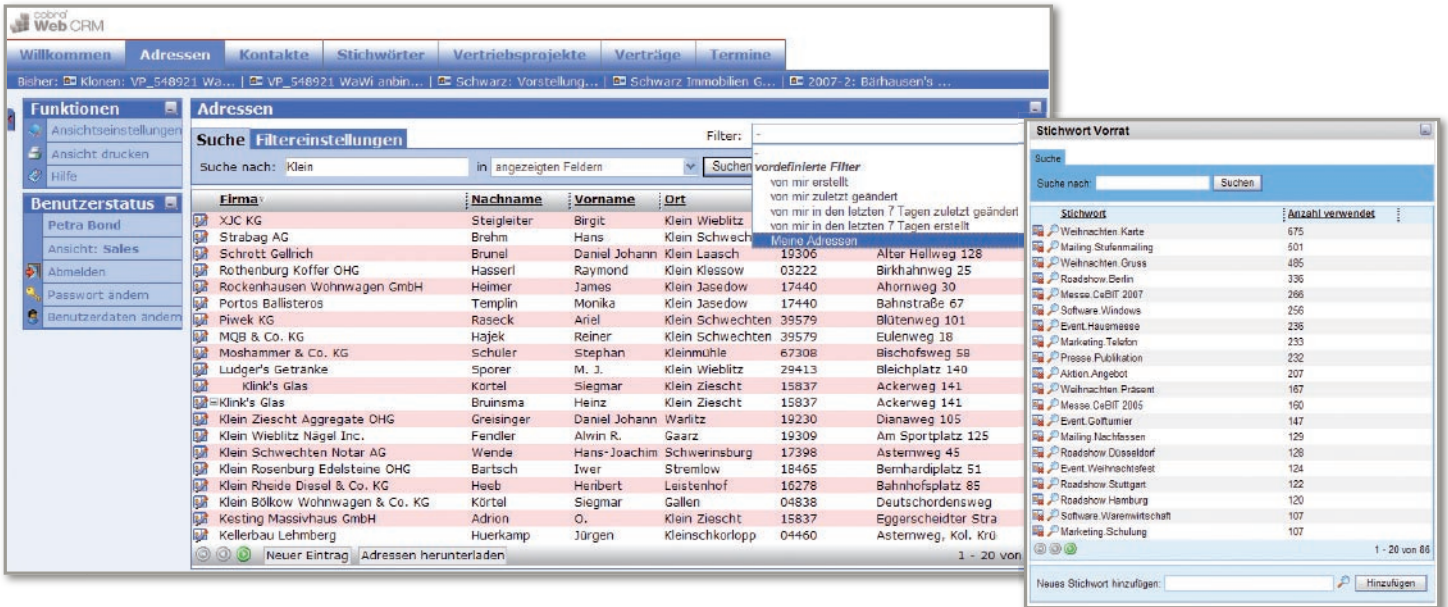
cobra Web CRM

Willkommen | Adressen | Kontakte | Stichwörter | Vertriebsprojekte | Verträge | Termine

Bisher: Klonen: VP_548921 Wa... | VP_548921 WaWi anbin... | Schwarz: Vorstellung... | Schwarz Immobilien G... | 2007-2: Bärhausen's ...

Funktionen
Ansichtseinstellungen
Ansicht drucken
Hilfe

Benutzerstatus
Petra Bond
Ansicht: Sales
Abmelden
Passwort ändern
Benutzerdaten ändern

Adressen

Suche | Filtereinstellungen

Filter: -

Suche nach: Klein in angezeigten Feldern Suchen

vordefinierte Filter
von mir erstellt
von mir zuletzt geändert
von mir in den letzten 7 Tagen zuletzt geändert
von mir in den letzten 7 Tagen erstellt
Meine Adressen

| Firma | Nachname | Vorname | Ort | | |
|---|---|---|---|---|---|
| XJC KG | Steigleiter | Birgit | Klein Wieblitz | | |
| Strabag AG | Brehm | Hans | Klein Schwecht | | |
| Schrott Gellrich | Brunel | Daniel Johann | Klein Laasch | 19306 | Alter Hellweg 128 |
| Rothenburg Koffer OHG | Hasserl | Raymond | Klein Klessow | 03222 | Birkhahnweg 25 |
| Rockenhausen Wohnwagen GmbH | Heimer | James | Klein Jasedow | 17440 | Ahornweg 30 |
| Portos Ballisteros | Templin | Monika | Klein Jasedow | 17440 | Bahnstraße 67 |
| Piwek KG | Raseck | Ariel | Klein Schwechten | 39579 | Blütenweg 101 |
| MQB & Co. KG | Hajek | Reiner | Klein Schwechten | 39579 | Eulenweg 18 |
| Moshammer & Co. KG | Schüler | Stephan | Kleinmühle | 67308 | Bischofsweg 58 |
| Ludger's Getränke | Sporer | M. J. | Klein Wieblitz | 29413 | Bleichplatz 140 |
| Klink's Glas | Körtel | Siegmar | Klein Ziescht | 15837 | Ackerweg 141 |
| Klink's Glas | Bruinsma | Heinz | Klein Ziescht | 15837 | Ackerweg 141 |
| Klein Ziescht Aggregate OHG | Greisinger | Daniel Johann | Warlitz | 19230 | Dianaweg 105 |
| Klein Wieblitz Nägel Inc. | Fendler | Alwin R. | Gaarz | 19309 | Am Sportplatz 125 |
| Klein Schwechten Notar AG | Wende | Hans-Joachim | Schwerinsburg | 17398 | Asternweg 45 |
| Klein Rosenburg Edelsteine OHG | Bartsch | Iwer | Stremlow | 18465 | Bernhardiplatz 51 |
| Klein Rheide Diesel & Co. KG | Heeb | Heribert | Leistenhof | 16278 | Bahnhofsplatz 85 |
| Klein Bölkow Wohnwagen & Co. KG | Körtel | Siegmar | Gallen | 04838 | Deutschordensweg |
| Kesting Massivhaus GmbH | Adrion | O. | Klein Ziescht | 15837 | Eggerscheidter Stra |
| Kellerbau Lehmberg | Huerkamp | Jürgen | Kleinschkorlopp | 04460 | Asternweg, Kol. Krü |

Neuer Eintrag | Adressen herunterladen | 1 - 20 von

Stichwort Vorrat

Suche

Suche nach: Suchen

| Stichwort | Anzahl verwendet |
|---|---|
| Weihnachten.Karte | 675 |
| Mailing.Stufenmailing | 501 |
| Weihnachten.Gruss | 485 |
| Roadshow.Berlin | 336 |
| Messe.CeBIT 2007 | 266 |
| Software.Windows | 256 |
| Event.Hausmesse | 236 |
| Marketing.Telefon | 233 |
| Presse.Publikation | 232 |
| Aktion.Angebot | 207 |
| Weihnachten.Präsent | 167 |
| Messe.CeBIT 2005 | 160 |
| Event.Golfturnier | 147 |
| Mailing.Nachfassen | 129 |
| Roadshow.Düsseldorf | 128 |
| Event.Weihnachtsfest | 124 |
| Roadshow.Stuttgart | 122 |
| Roadshow.Hamburg | 120 |
| Software.Warenwirtschaft | 107 |
| Marketing.Schulung | 107 |

1 - 20 von 86

Neues Stichwort hinzufügen: Hinzufügen